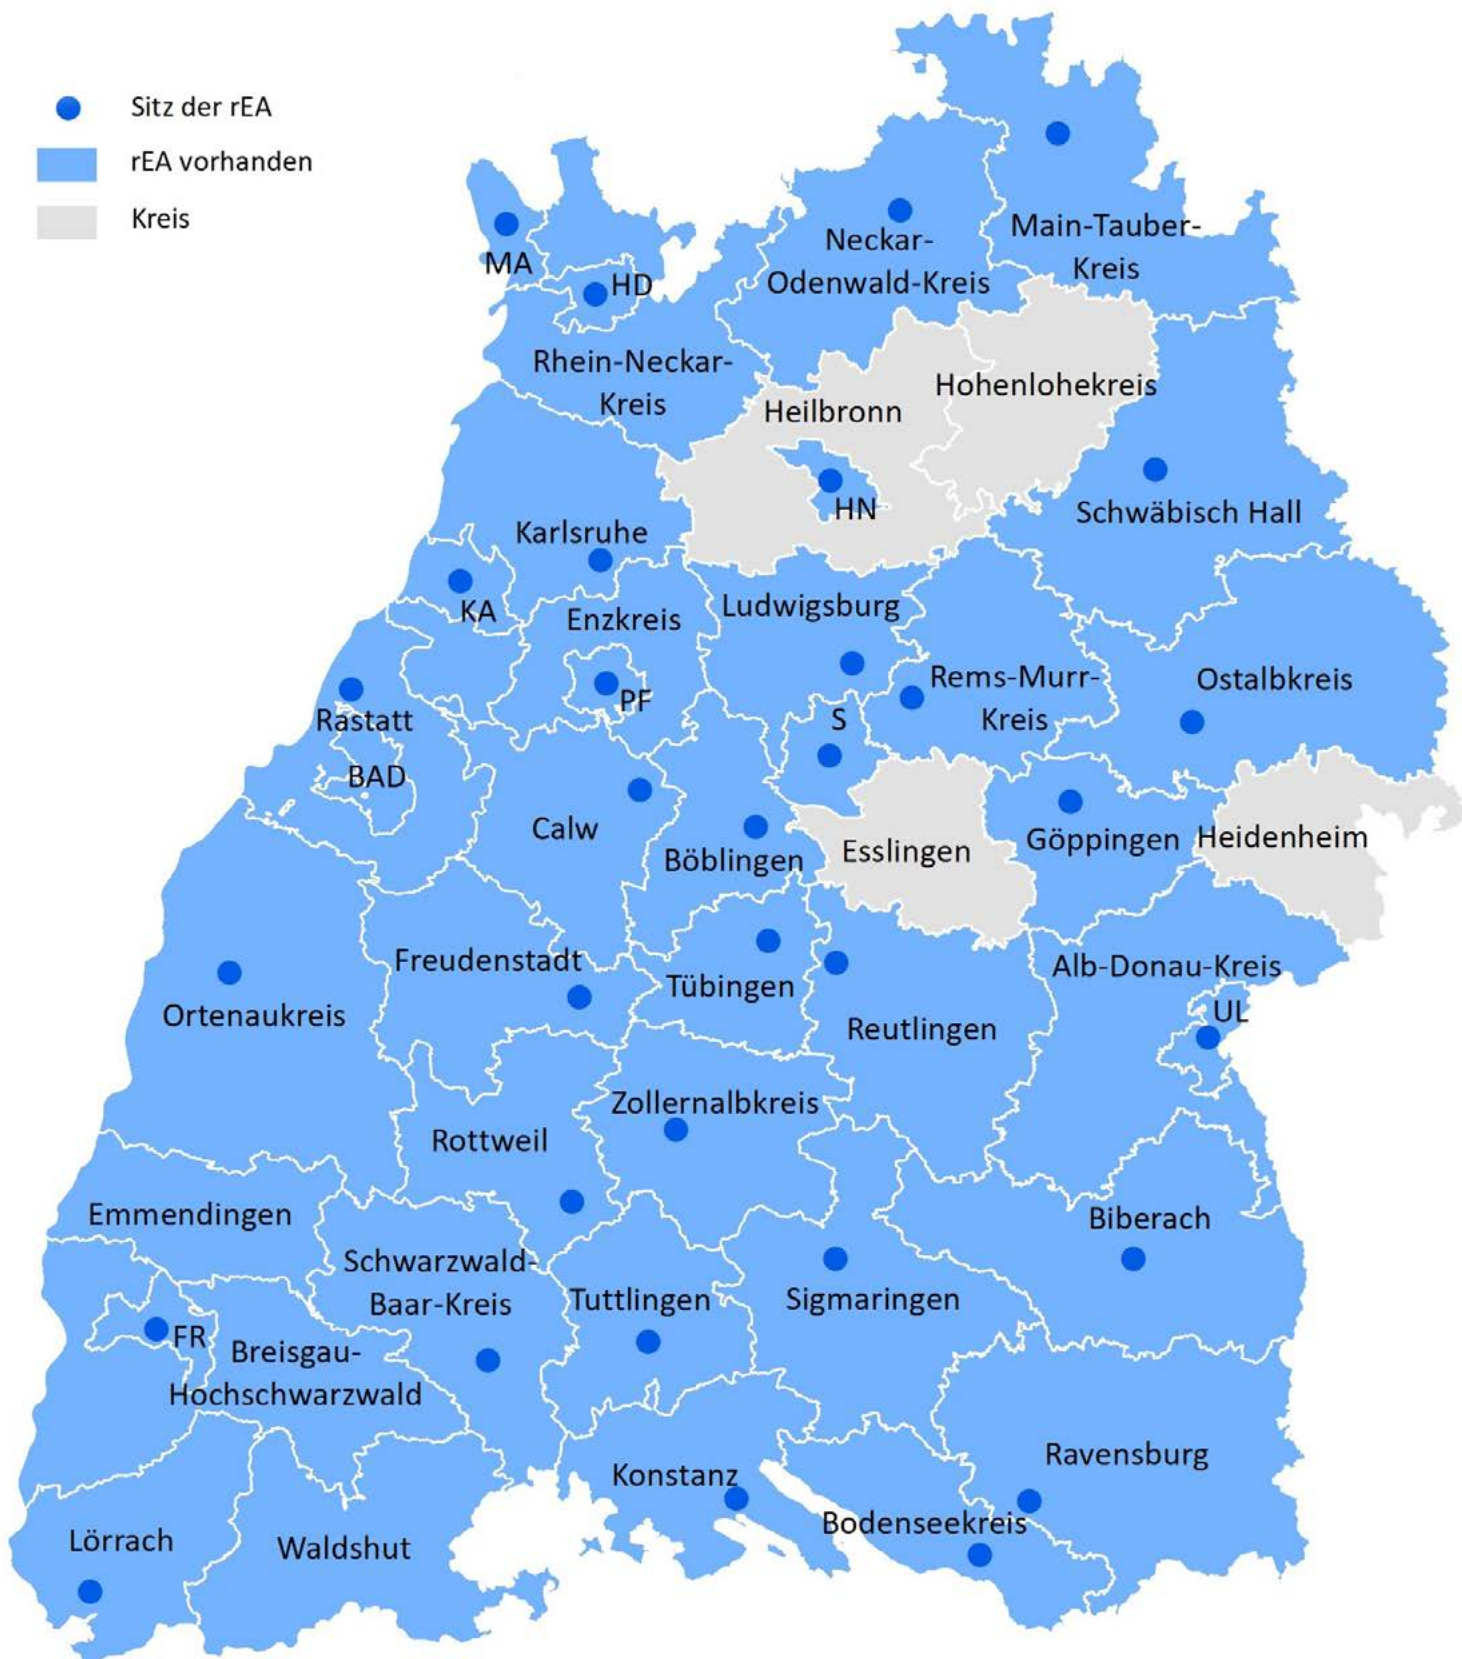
Sitz der rEA
rEA vorhanden
Kreis

MA
HD
Neckar-Odenwald-Kreis
Main-Tauber-Kreis
Rhein-Neckar-Kreis
Heilbronn
Hohenlohekreis
HN
Schwäbisch Hall
Karlsruhe
KA
Enzkreis
Ludwigsburg
PF
Rastatt
Rems-Murr-Kreis
Ostalbkreis
S
BAD
Calw
Böblingen
Esslingen
Göppingen
Heidenheim
Freudenstadt
Tübingen
Alb-Donau-Kreis
Ortenaukreis
Reutlingen
UL
Zollernalbkreis
Rottweil
Emmendingen
Biberach
Schwarzwald-Baar-Kreis
Tuttlingen
Sigmaringen
FR
Breisgau-Hochschwarzwald
Ravensburg
Konstanz
Bodenseekreis
Lörrach
Waldshut